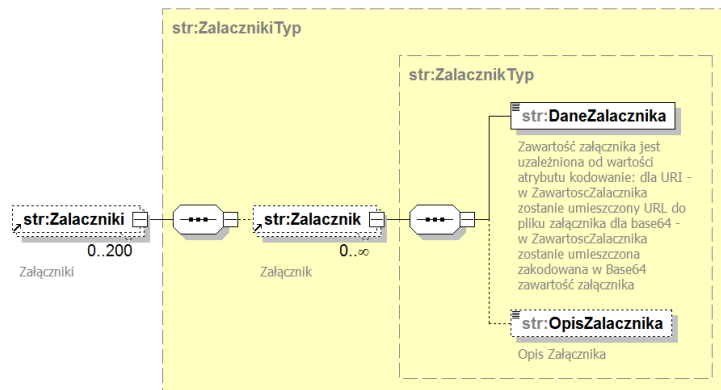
str:ZalacznikiTyp

str:ZalacznikTyp

str:Zalaczniki
0..200
Załączniki

str:Zalacznik
0..∞
Załącznik

str:DaneZalacznika

Zawartość załącznika jest uzależniona od wartości atrybutu kodowanie: dla URI - w ZawartoscZalacznika zostanie umieszczony URL do pliku załącznika dla base64 - w ZawartoscZalacznika zostanie umieszczona zakodowana w Base64 zawartość załącznika

str:OpisZalacznika

Opis Załącznika